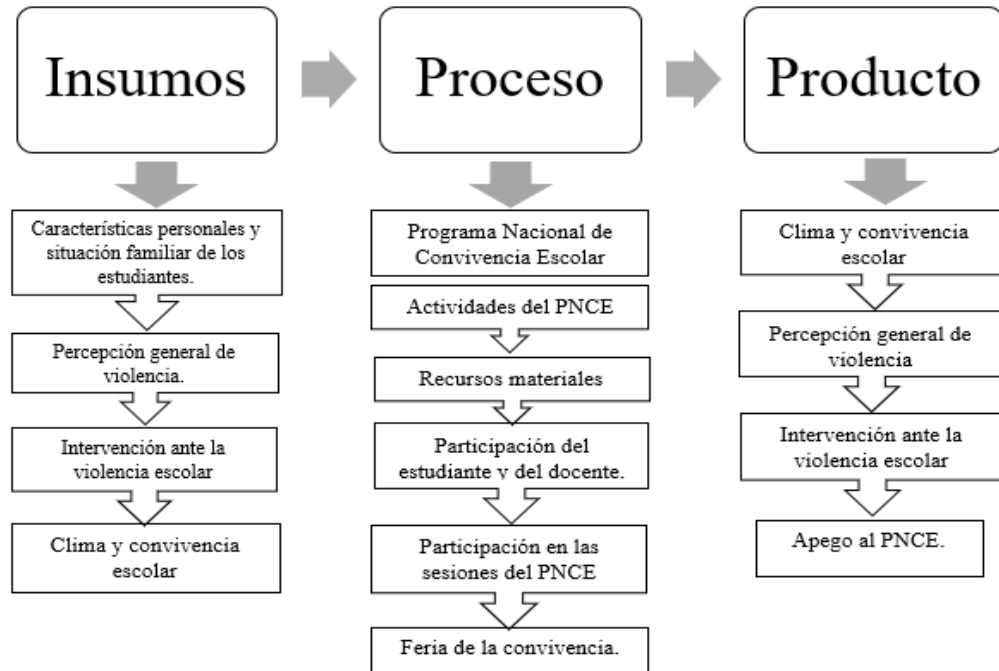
Insumos

Proceso

Producto

Características personales y situación familiar de los estudiantes.

Percepción general de violencia.

Intervención ante la violencia escolar

Clima y convivencia escolar

Programa Nacional de Convivencia Escolar

Actividades del PNCE

Recursos materiales

Participación del estudiante y del docente.

Participación en las sesiones del PNCE

Feria de la convivencia.

Clima y convivencia escolar

Percepción general de violencia

Intervención ante la violencia escolar

Apego al PNCE.